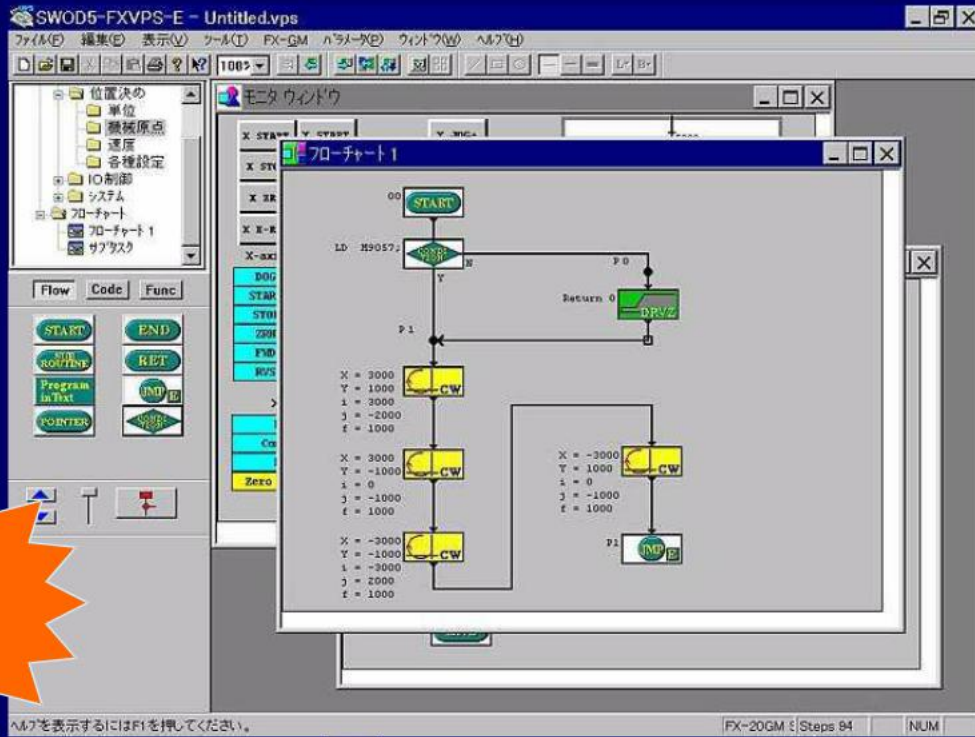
SWOD5-FXVPS-E - Untitled.vps

ﾌｧｲﾙ(F) 編集(E) 表示(V) ﾂｰﾙ(T) FX-GM ﾊﾟﾗﾒｰﾀ(P) ｳｨﾝﾄﾞｳ(W) ﾍﾙﾌﾟ(H)

100%

位置決め
単位
機械原点
速度
各種設定
IO制御
システム
フローチャート
フローチャート1
サブタスク

Flow Code Func

START END
SUB ROUTINE RET
Program in Text JMP E
POINTER COND JUMP

モニタ ウィンドウ

X START Y START
X STO
X ER
X E-R
X-axi
DOG
STAR
STO
ZRO
FWD
R/S
Co
Zero

フローチャート1

00 START

LD M9057; COND JUMP N
Y
P0
Return 0 DRVZ
P1

X = 3000
Y = 1000
i = 3000
j = -2000
f = 1000
CW

X = 3000
Y = -1000
i = 0
j = -1000
f = 1000
CW

X = -3000
Y = -1000
i = -3000
j = 2000
f = 1000
CW

X = -3000
Y = 1000
i = 0
j = -1000
f = 1000
CW

P1 JMP E

ﾍﾙﾌﾟを表示するにはF1を押してください。

FX-20GM Steps 94 NUM